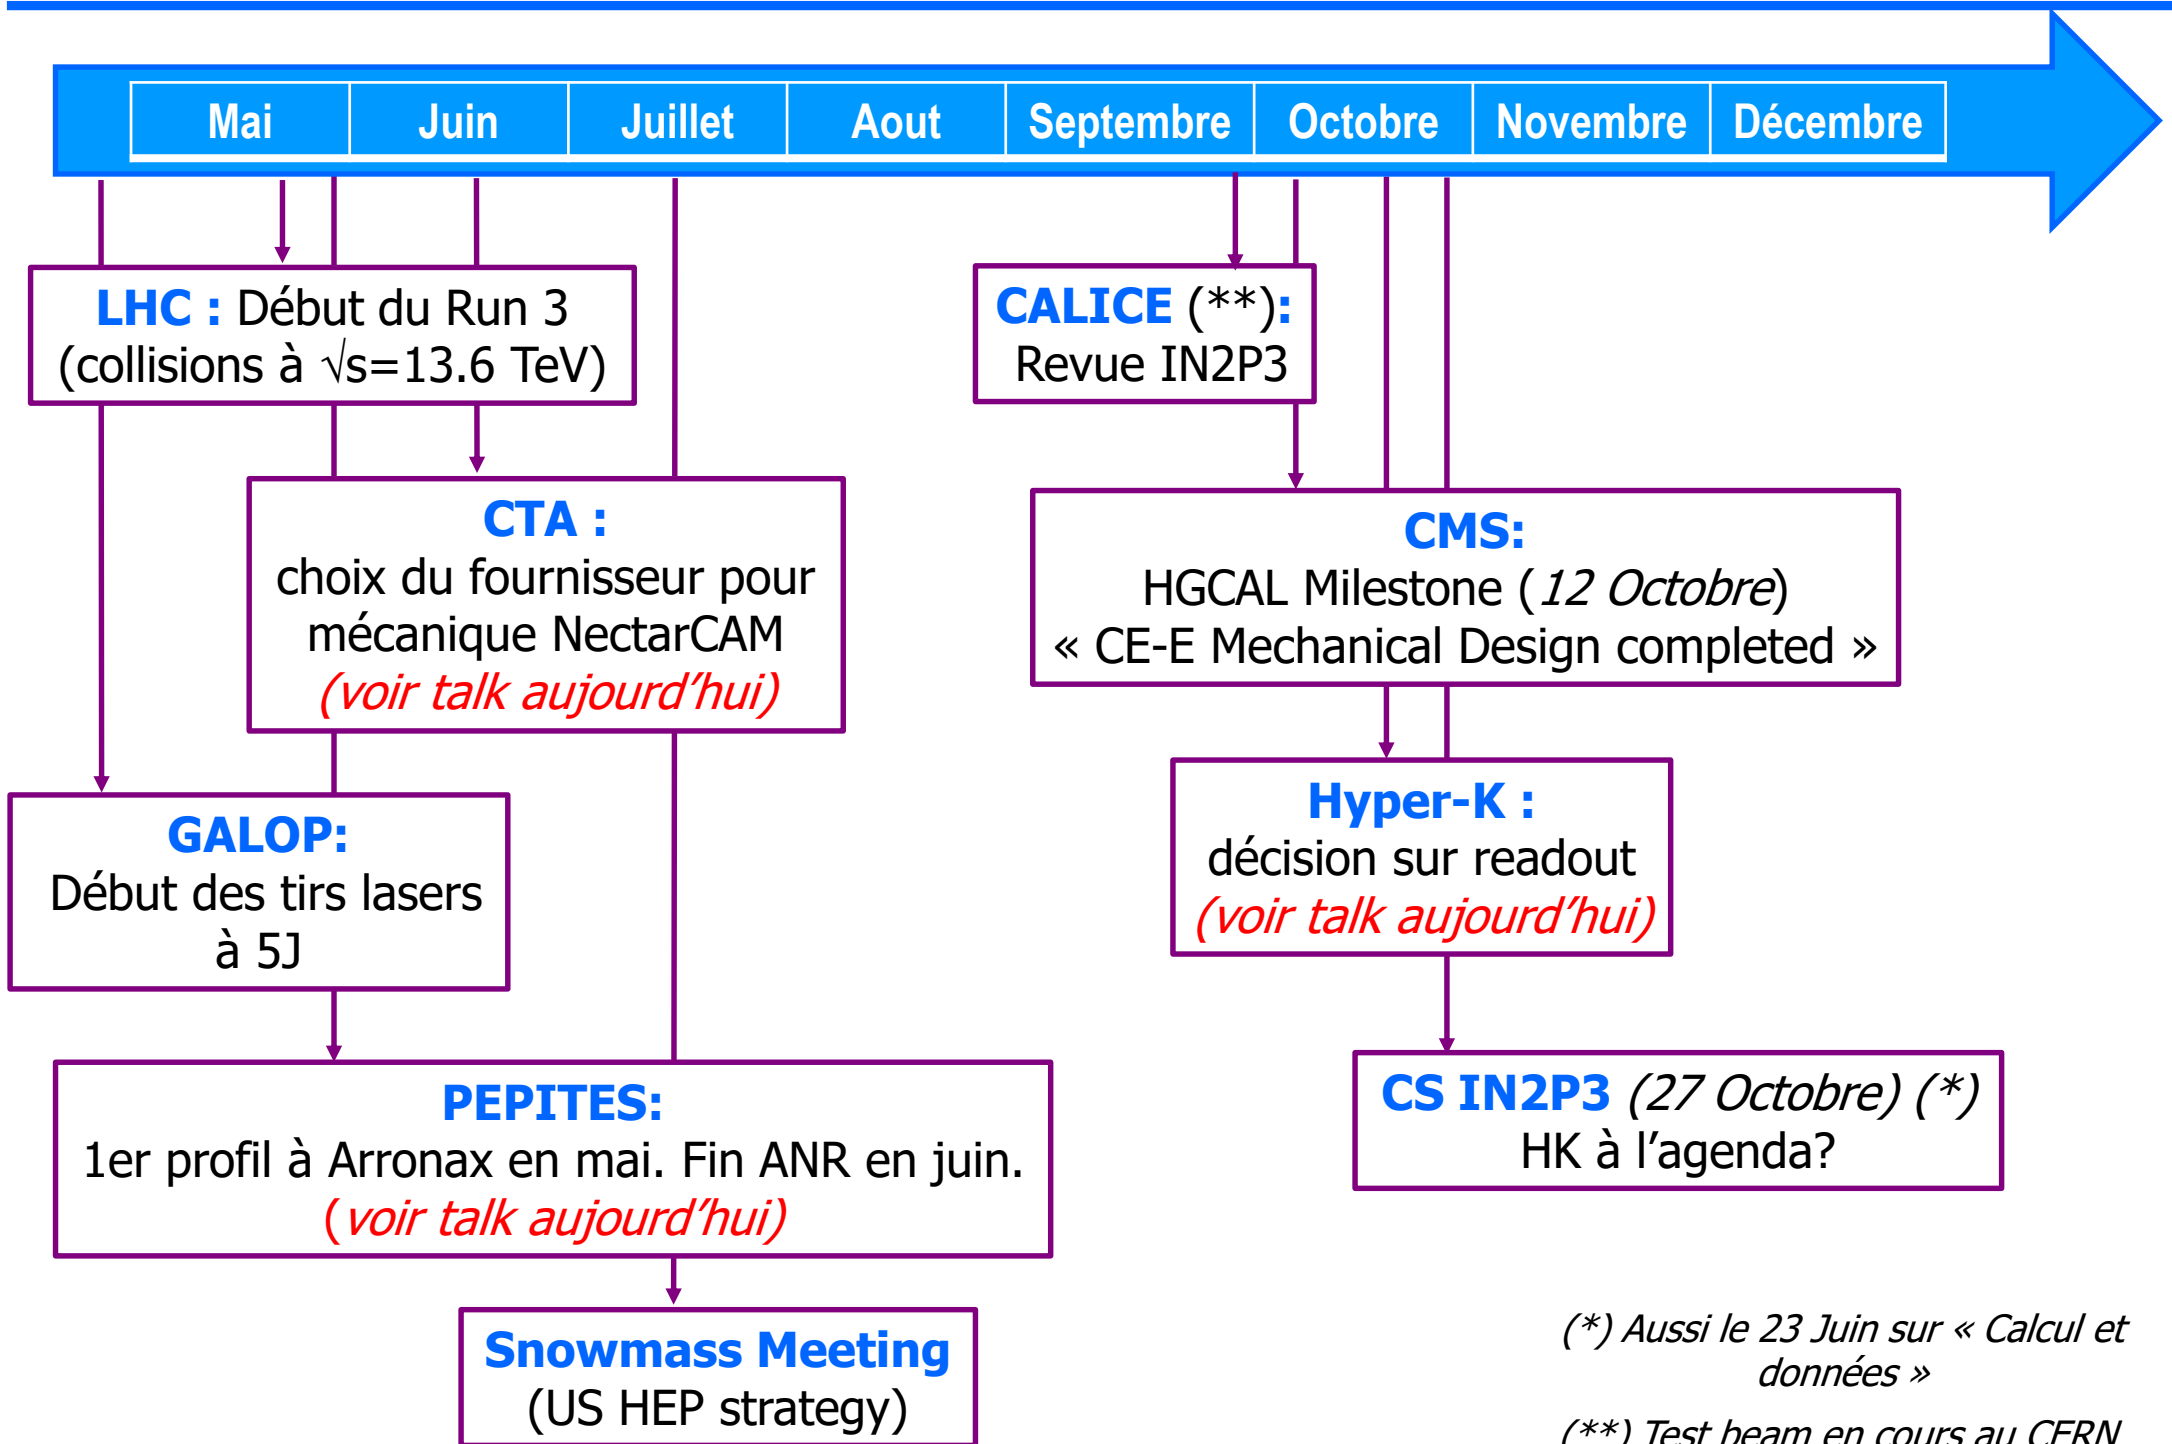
| Mai | Juin | Juillet | Aout | Septembre | Octobre | Novembre | Décembre |
|---|---|---|---|---|---|---|---|

LHC : Début du Run 3 (collisions à $\sqrt{s}$=13.6 TeV)

CTA : choix du fournisseur pour mécanique NectarCAM (voir talk aujourd'hui)

GALOP: Début des tirs lasers à 5J

PEPITES: 1er profil à Arronax en mai. Fin ANR en juin. (voir talk aujourd'hui)

Snowmass Meeting (US HEP strategy)

CALICE (**): Revue IN2P3

CMS: HGCAL Milestone (12 Octobre) « CE-E Mechanical Design completed »

Hyper-K : décision sur readout (voir talk aujourd'hui)

CS IN2P3 (27 Octobre) (*) HK à l'agenda?

(*) Aussi le 23 Juin sur « Calcul et données »

(**) Test beam en cours au CERN